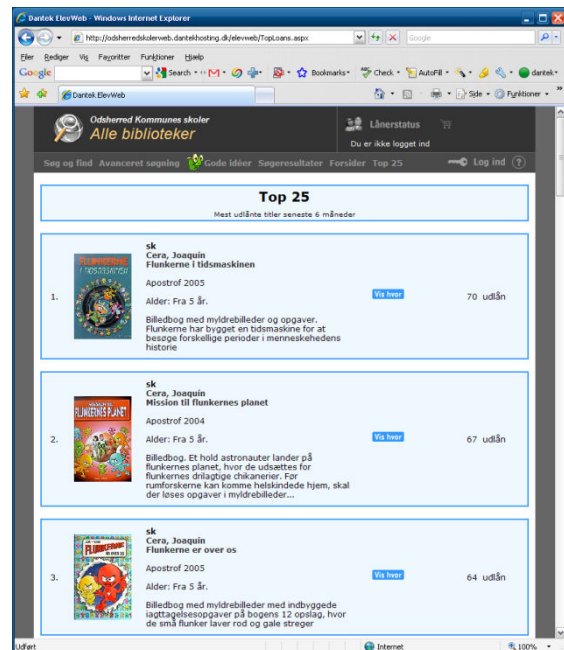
Dantek ElevWeb - Windows Internet Explorer

http://odsherredskolerweb.dantekhosting.dk/elevweb/TopLoans.aspx

Google

Filer Rediger Vis Favoritter Funktioner Hjælp

Google Search Bookmarks Check AutoFill dantek

Dantek ElevWeb

Side Funktioner

Odsherred Kommunes skoler
Alle biblioteker

Lånerstatus
Du er ikke logget ind

Søg og find Avanceret søgning Gode idéer Søgeresultater Forsider Top 25 Log ind ?

Top 25
Mest udlånte titler seneste 6 måneder

1.
sk
Cera, Joaquín
Flunkerne i tidsmaskinen
Apostrof 2005
Alder: Fra 5 år.
Billedbog med myldrebilleder og opgaver. Flunkerne har bygget en tidsmaskine for at besøge forskellige perioder i menneskehedens historie
Vis hvor
70 udlån

2.
sk
Cera, Joaquín
Mission til flunkernes planet
Apostrof 2004
Alder: Fra 5 år.
Billedbog. Et hold astronauter lander på flunkernes planet, hvor de udsættes for flunkernes drilagtige chikanerier. For rumforskerne kan komme helskindede hjem, skal der løses opgaver i myldrebilleder...
Vis hvor
67 udlån

3.
sk
Cera, Joaquín
Flunkerne er over os
Apostrof 2005
Alder: Fra 5 år.
Billedbog med myldrebilleder med indbyggede iagttagelsesopgaver på bogens 12 opslag, hvor de små flunker laver rod og gale streger
Vis hvor
64 udlån

Udført
Internet
100%